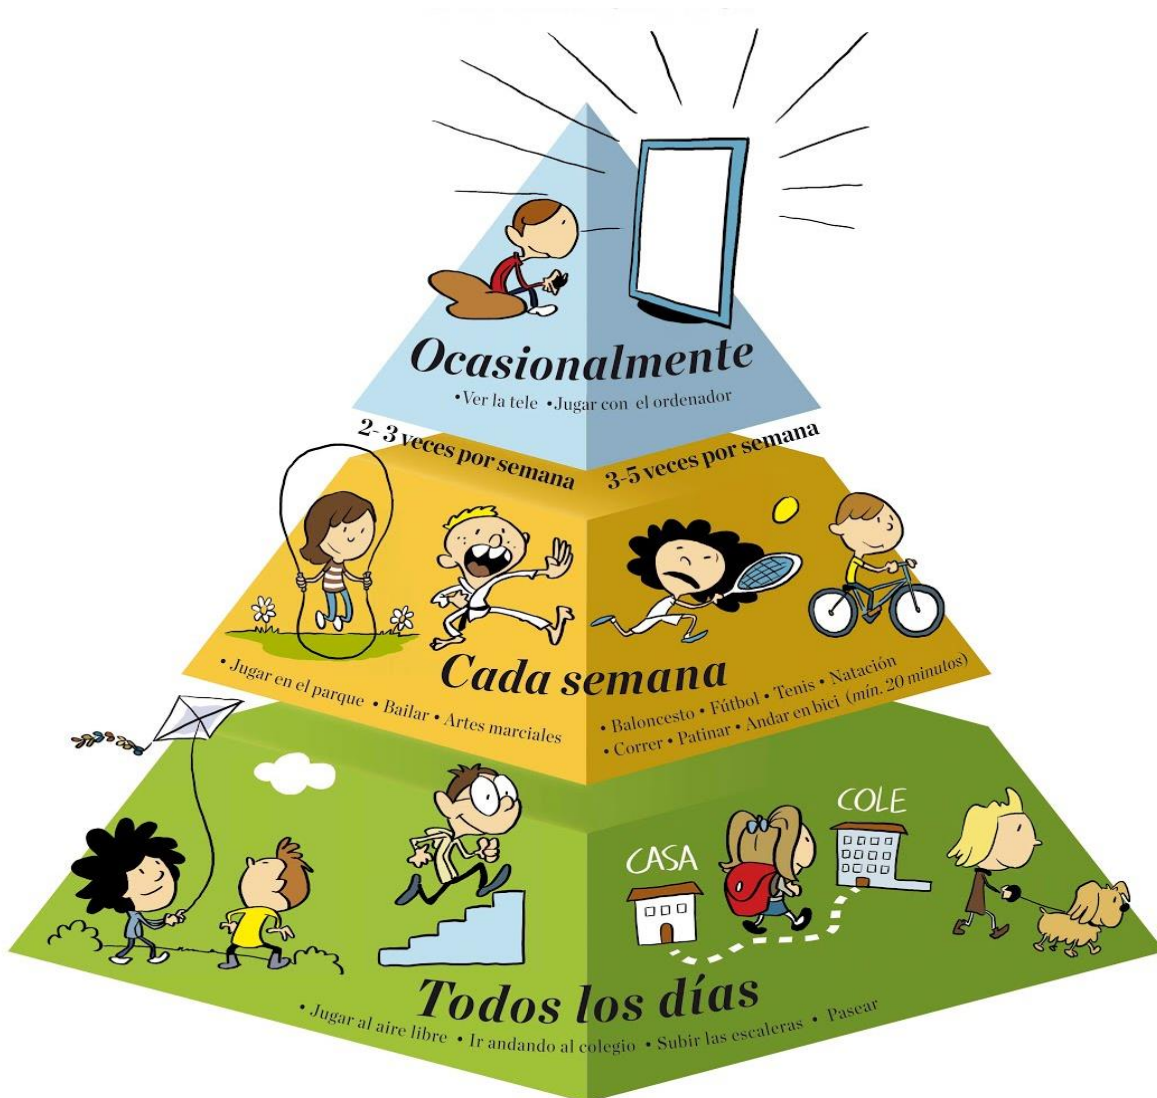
Ocasionalmente
•Ver la tele •Jugar con el ordenador

2-3 veces por semana
3-5 veces por semana

Cada semana
• Jugar en el parque • Bailar • Artes marciales
• Baloncesto • Fútbol • Tenis • Natación
• Correr • Patinar • Andar en bici (mín. 20 minutos)

CASA
COLE

Todos los días
• Jugar al aire libre • Ir andando al colegio • Subir las escaleras • Pasear